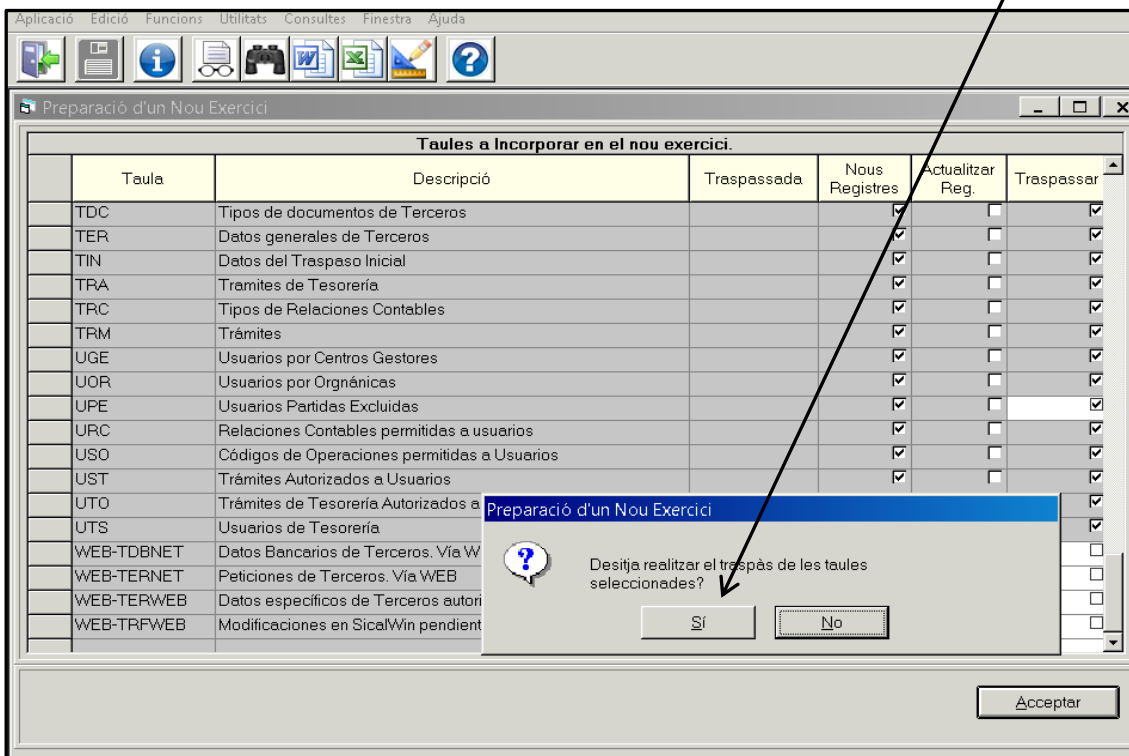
Aplicació Edició Funcions Utilitats Consultes Finestra Ajuda

Preparació d'un Nou Exercici

Taules a Incorporar en el nou exercici.

| Taula | Descripció | Traspassada | Nous Registres | Actualitzar Reg. | Traspassar |
|---|---|---|---|---|---|
| TDC | Tipos de documentos de Terceros | | ☑ | ☐ | ☑ |
| TER | Datos generales de Terceros | | ☑ | ☐ | ☑ |
| TIN | Datos del Traspaso Inicial | | ☑ | ☐ | ☑ |
| TRA | Tramites de Tesorería | | ☑ | ☐ | ☑ |
| TRC | Tipos de Relaciones Contables | | ☑ | ☐ | ☑ |
| TRM | Trámites | | ☑ | ☐ | ☑ |
| UGE | Usuarios por Centros Gestores | | ☑ | ☐ | ☑ |
| UOR | Usuarios por Orgnánicas | | ☑ | ☐ | ☑ |
| UPE | Usuarios Partidas Excluidas | | ☑ | ☐ | ☑ |
| URC | Relaciones Contables permitidas a usuarios | | ☑ | ☐ | ☑ |
| USO | Códigos de Operaciones permitidas a Usuarios | | ☑ | ☐ | ☑ |
| UST | Trámites Autorizados a Usuarios | | ☑ | ☐ | ☑ |
| UTO | Trámites de Tesorería Autorizados a | | | | ☑ |
| UTS | Usuarios de Tesorería | | | | ☑ |
| WEB-TDBNET | Datos Bancarios de Terceros. Vía W | | | | ☐ |
| WEB-TERNET | Peticiones de Terceros. Vía WEB | | | | ☐ |
| WEB-TERWEB | Datos específicos de Terceros autori | | | | ☐ |
| WEB-TRFWEB | Modificaciones en SicalWin pendient | | | | ☐ |

Preparació d'un Nou Exercici

Desitja realitzar el traspàs de les taules seleccionades?

Sí No

Acceptar